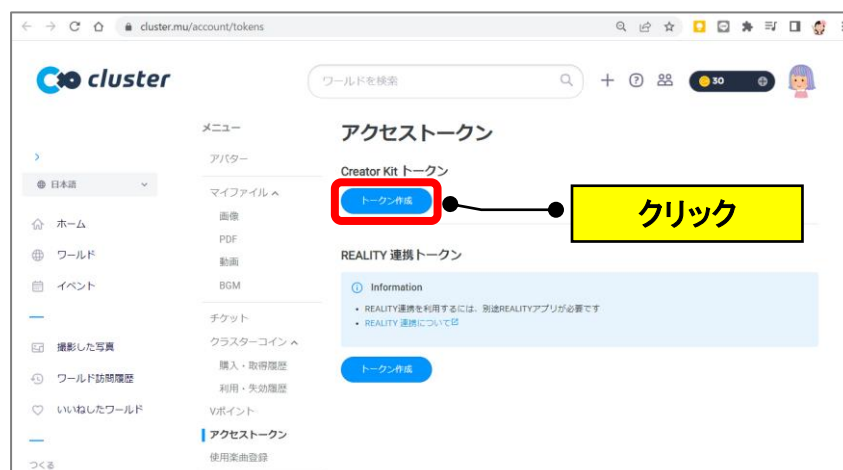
cluster.mu/account/tokens

cluster

ワールドを検索

30

日本語

ホーム

ワールド

イベント

撮影した写真

ワールド訪問履歴

いいねしたワールド

つくる

メニュー

アバター

マイファイル

画像

PDF

動画

BGM

チケット

クラスターコイン

購入・取得履歴

利用・失効履歴

Vポイント

アクセストークン

使用楽曲登録

アクセストークン

Creator Kit トークン

トークン作成

クリック

REALITY 連携トークン

Information

• REALITY連携を利用するには、別途REALITYアプリが必要です
• REALITY 連携について

トークン作成